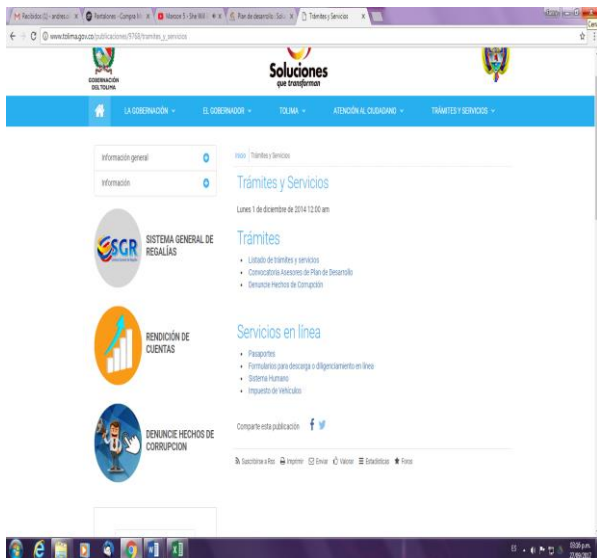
Recibidos (1) - andres.s | Remates - Compra Y | Maroon 5 - She Will | Plan de desarrollo: Sol | Trámites y Servicios

www.tolima.gov.co/publicaciones/9768/tramites_y_servicios

GOBERNACIÓN DEL TOLIMA

Soluciones que transforman

LA GOBERNACIÓN EL GOBERNADOR TOLIMA ATENCIÓN AL CIUDADANO TRÁMITES Y SERVICIOS

Información general

Información

SGR SISTEMA GENERAL DE REGALÍAS

RENDICIÓN DE CUENTAS

DENUNCIE HECHOS DE CORRUPCION

Inicio Trámites y Servicios

Trámites y Servicios

Lunes 1 de diciembre de 2014 12:00 am

Trámites

- Listado de trámites y servicios
- Convocatoria Asesores de Plan de Desarrollo
- Denuncie Hechos de Corrupción

Servicios en línea

- Pasaportes
- Formularios para descarga o diligenciamiento en línea
- Sistema Humano
- Impuesto de Vehículos

Comparte esta publicación

Suscribirse a Rss Imprimir Enviar Valorar Estadísticas Foros

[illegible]